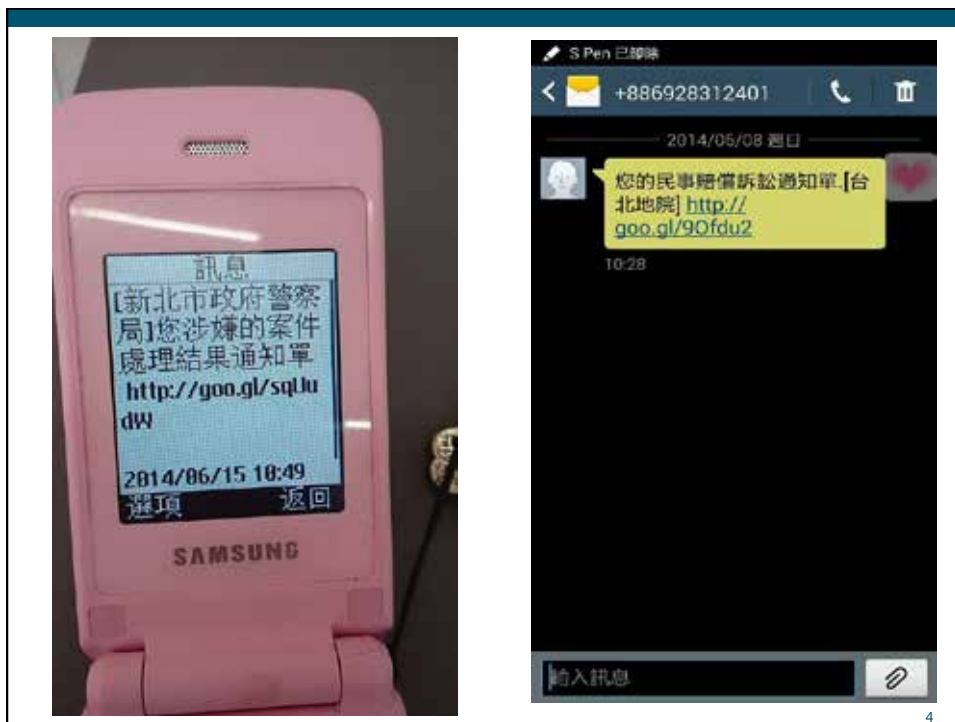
訊息
[新北市政府警察局]您涉嫌的案件處理結果通知單 http://goo.gl/sqUudW

2014/06/15 10:49
選項 返回

SAMSUNG

S Pen 已卸除
+886928312401
2014/05/08 週日
您的民事賠償訴訟通知單.[台北地院] http://goo.gl/9Ofdu2
10:28
輸入訊息

4